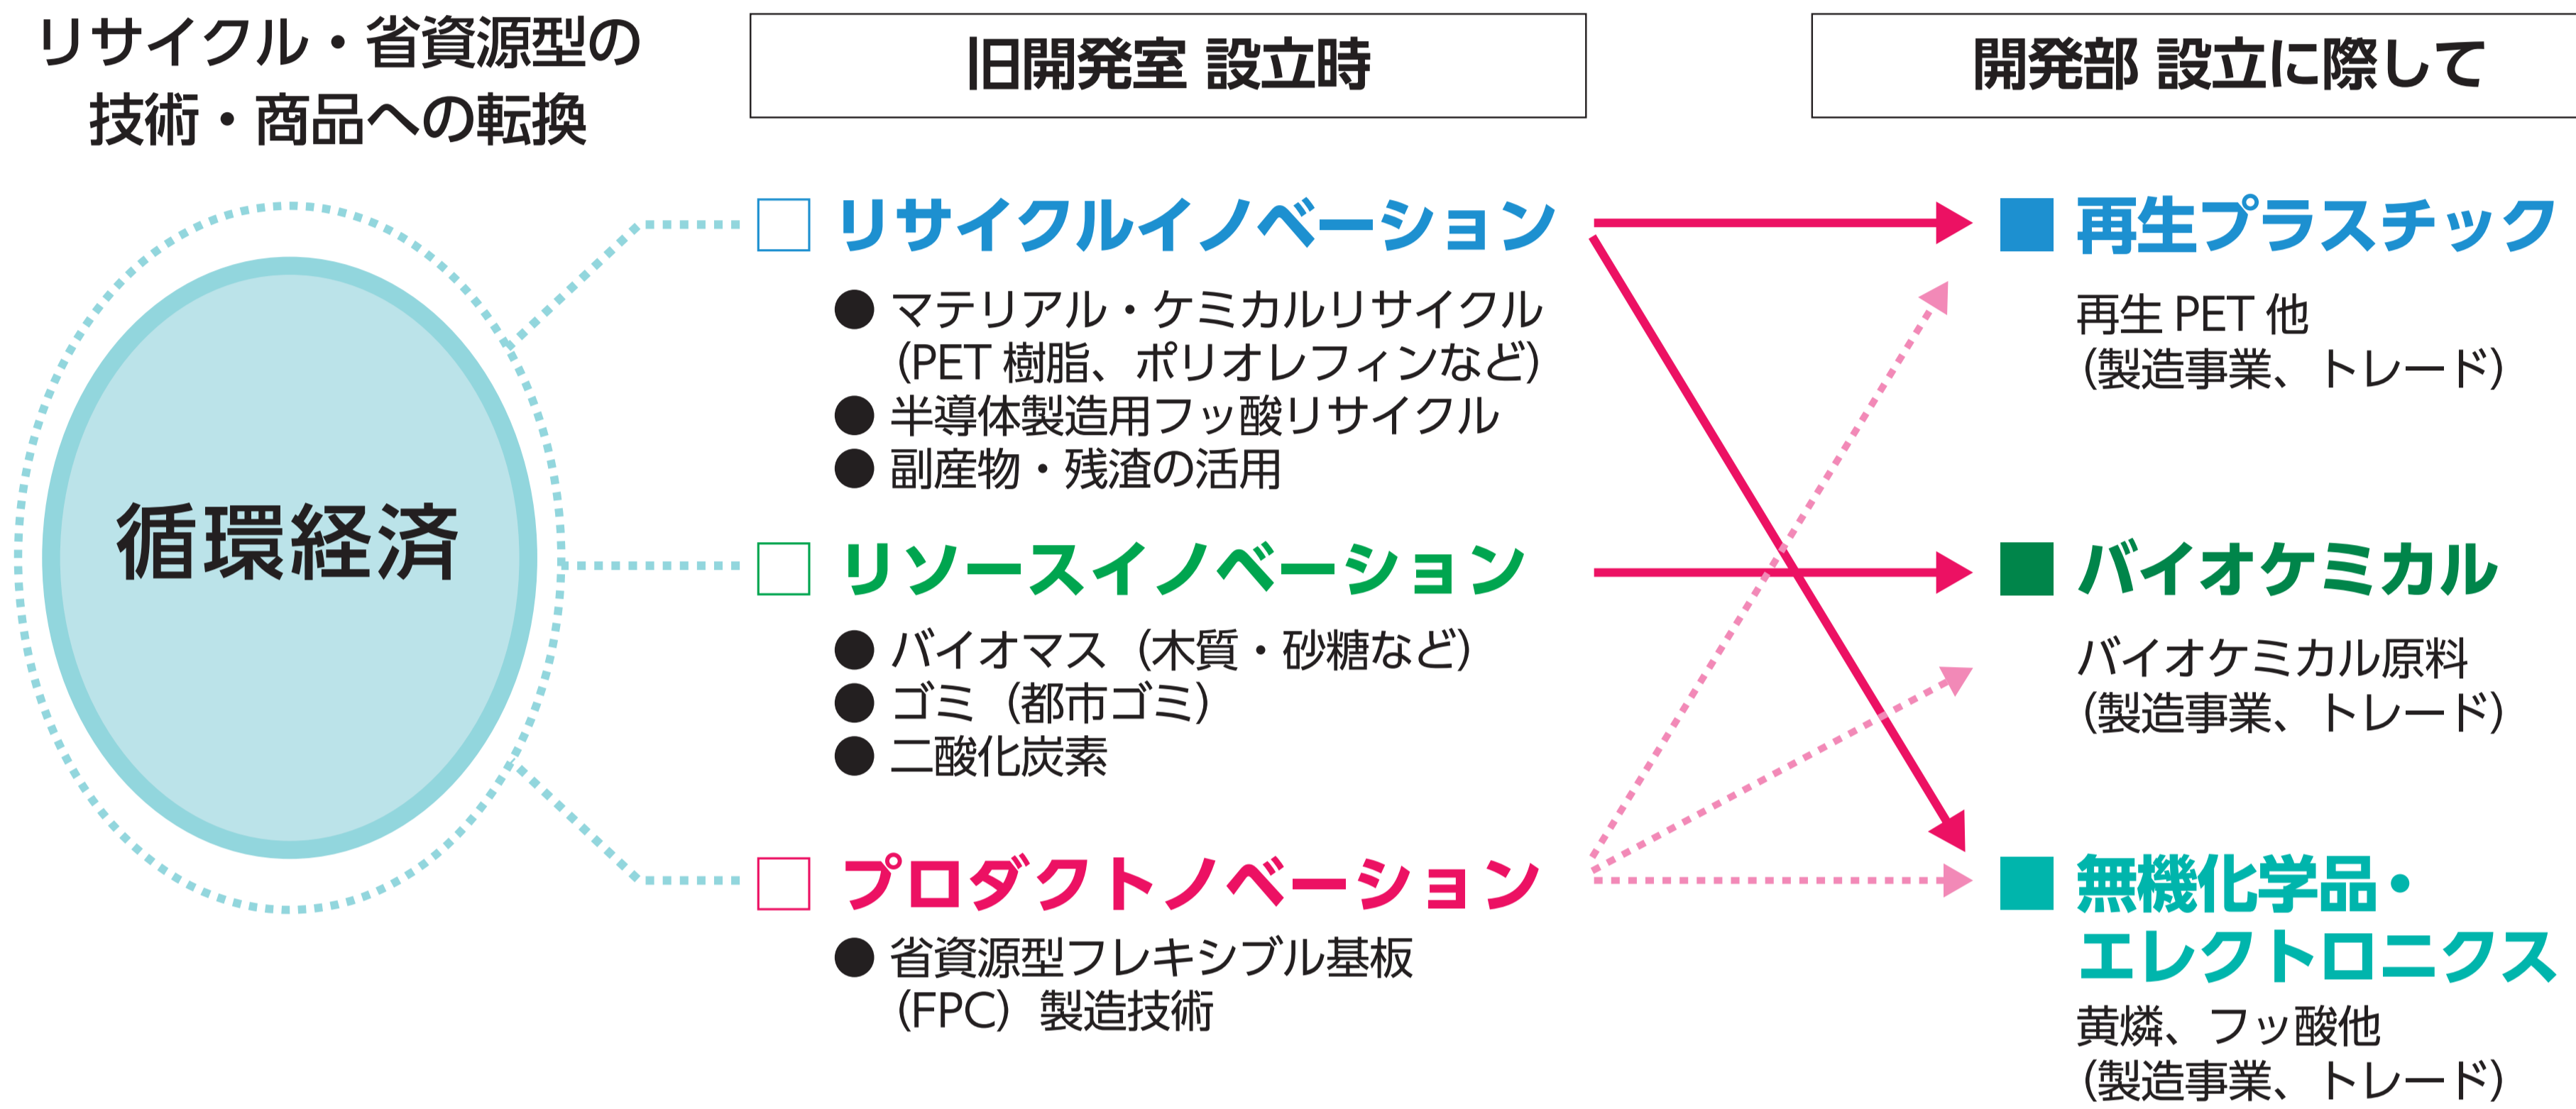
リサイクル・省資源型の
技術・商品への転換

旧開発室 設立時

開発部 設立に際して

循環経済

□ リサイクルイノベーション
● マテリアル・ケミカルリサイクル (PET 樹脂、ポリオレフィンなど)
● 半導体製造用フッ酸リサイクル
● 副産物・残渣の活用

□ リソースイノベーション
● バイオマス（木質・砂糖など）
● ゴミ（都市ゴミ）
● 二酸化炭素

□ プロダクトノベーション
● 省資源型フレキシブル基板（FPC）製造技術

■ 再生プラスチック
再生 PET 他
(製造事業、トレード)

■ バイオケミカル
バイオケミカル原料
(製造事業、トレード)

■ 無機化学品・エレクトロニクス
黄燐、フッ酸他
(製造事業、トレード)